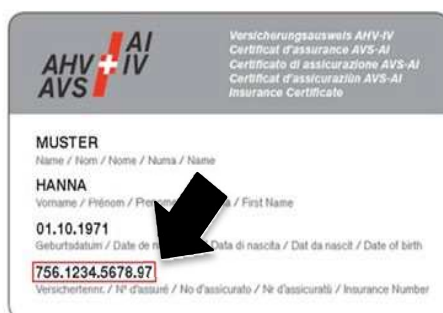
AHV AI
AVS IV

Versicherungsausweis AHV-IV
Certificat d'assurance AVS-AI
Certificato di assicurazione AVS-AI
Certificat d'assicuraziun AVS-AI
Insurance Certificate

MUSTER
Name / Nom / Nome / Num / Name

HANNA
Vorname / Prénom / Pre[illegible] / First Name

01.10.1971
Geburtsdatum / Date de n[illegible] Data di nascita / Dat da nascit / Date of birth

756.1234.5678.97
Versichertennr. / N° d'assuré / No d'assicurato / Nr d'assicurà / Insurance Number